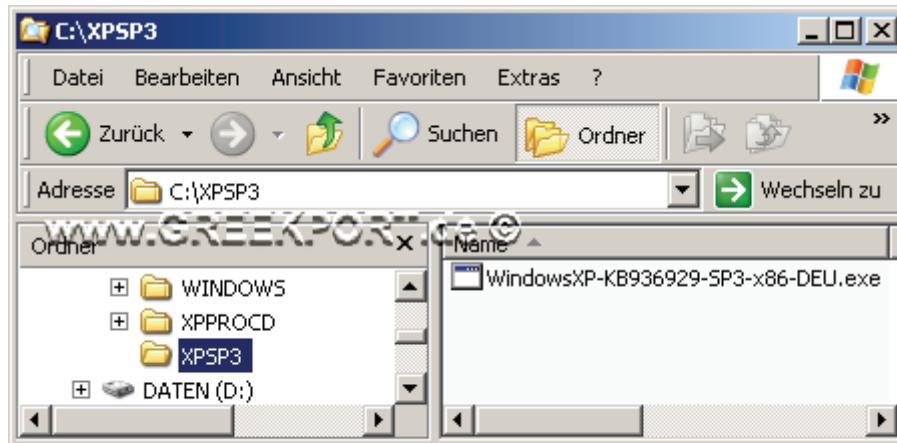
C:\XPSP3

Datei Bearbeiten Ansicht Favoriten Extras ?

Zurück Suchen Ordner

Adresse C:\XPSP3 Wechseln zu

WWW.GREEKPORT.de ©

Ordner ×

Name

WINDOWS
XPPROCD
XPSP3
DATEN (D:)

WindowsXP-KB936929-SP3-x86-DEU.exe